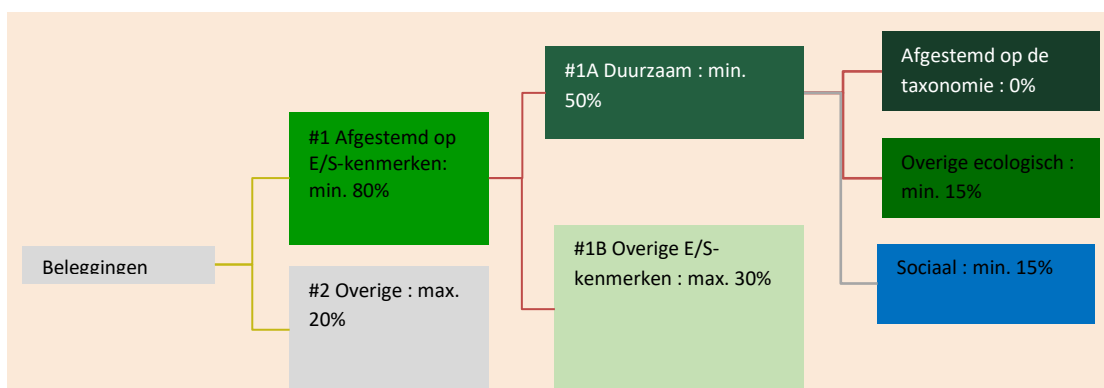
Beleggingen

#1 Afgestemd op E/S-kenmerken: min. 80%

#2 Overige : max. 20%

#1A Duurzaam : min. 50%

#1B Overige E/S-kenmerken : max. 30%

Afgestemd op de taxonomie : 0%

Overige ecologisch : min. 15%

Sociaal : min. 15%